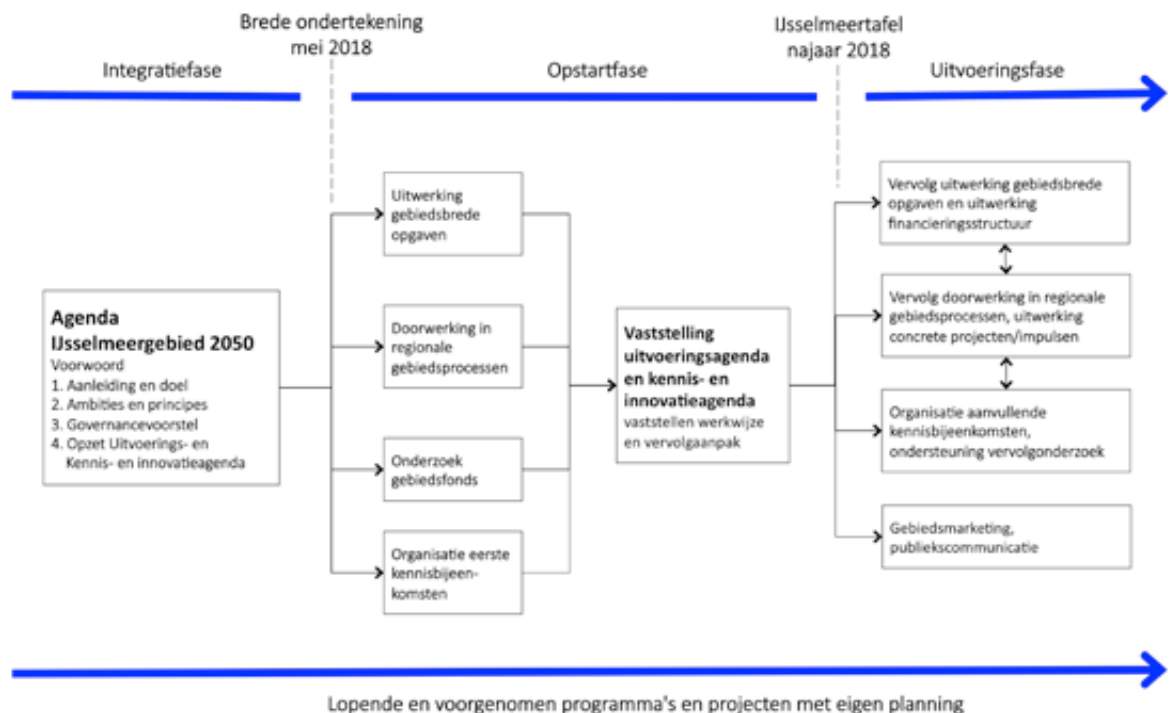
Brede ondertekening mei 2018

IJsselmeertafel najaar 2018

Integratiefase

Opstartfase

Uitvoeringsfase

Agenda IJsselmeergebied 2050
Voorwoord
1. Aanleiding en doel
2. Ambities en principes
3. Governancevoorstel
4. Opzet Uitvoerings- en Kennis- en innovatieagenda

Uitwerking gebiedsbrede opgaven

Doorwerking in regionale gebiedsprocessen

Onderzoek gebiedsfonds

Organisatie eerste kennisbijeenkomsten

Vaststelling uitvoeringsagenda en kennis- en innovatieagenda
vaststellen werkwijze en vervolgaanpak

Vervolg uitwerking gebiedsbrede opgaven en uitwerking financieringsstructuur

Vervolg doorwerking in regionale gebiedsprocessen, uitwerking concrete projecten/impulsen

Organisatie aanvullende kennisbijeenkomsten, ondersteuning vervolgonderzoek

Gebiedsmarketing, publiekscommunicatie

Lopende en voorgenomen programma's en projecten met eigen planning